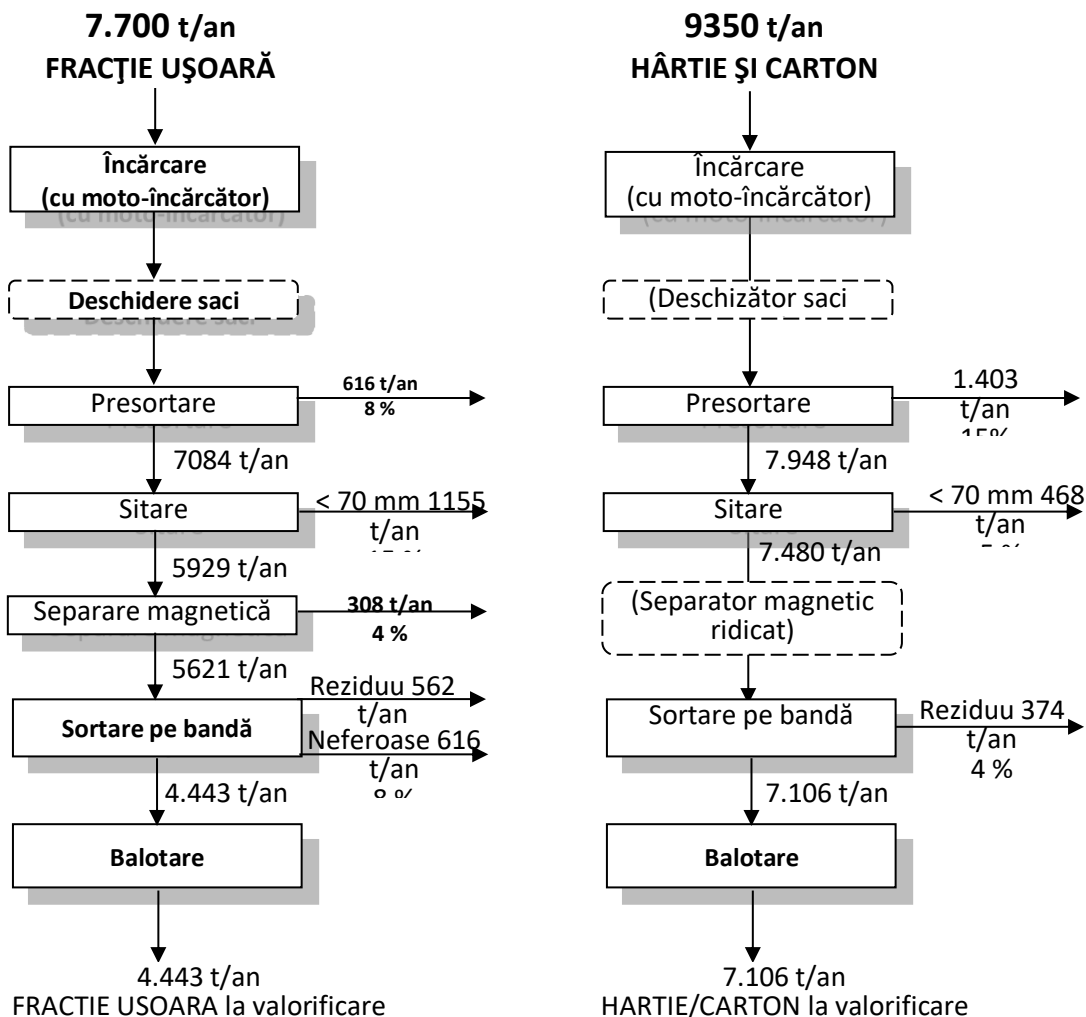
7.700 t/an
FRACŢIE UŞOARĂ

Încărcare
(cu moto-încărcător)

Deschidere saci

Presortare
616 t/an
8 %

7084 t/an

Sitare
< 70 mm 1155 t/an
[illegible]

5929 t/an

Separare magnetică
308 t/an
4 %

5621 t/an

Sortare pe bandă
Reziduu 562 t/an
Neferoase 616 t/an
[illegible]

4.443 t/an

Balotare

4.443 t/an
FRACTIE USOARA la valorificare

9350 t/an
HÂRTIE ŞI CARTON

Încărcare
(cu moto-încărcător)

(Deschizător saci

Presortare
1.403 t/an
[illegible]

7.948 t/an

Sitare
< 70 mm 468 t/an
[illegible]

7.480 t/an

(Separator magnetic ridicat)

Sortare pe bandă
Reziduu 374 t/an
4 %

7.106 t/an

Balotare

7.106 t/an
HARTIE/CARTON la valorificare